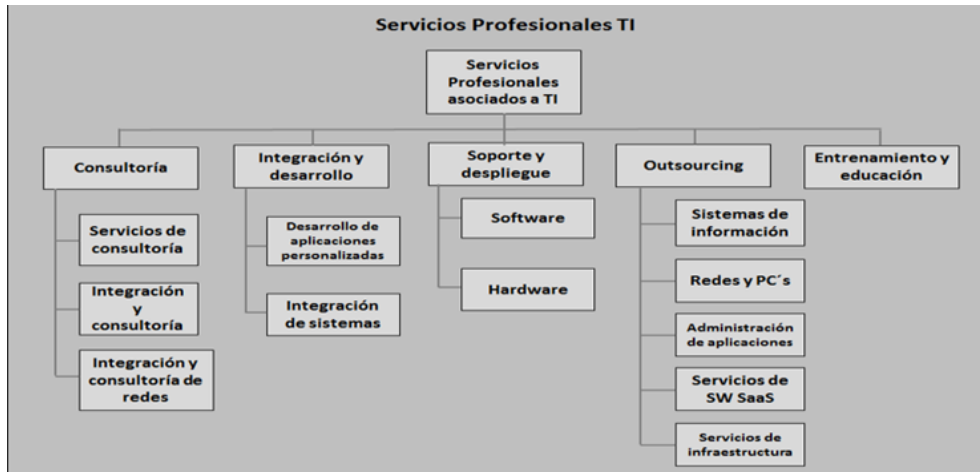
Servicios Profesionales TI

Servicios Profesionales asociados a TI

Consultoría

Servicios de consultoría

Integración y consultoría

Integración y consultoría de redes

Integración y desarrollo

Desarrollo de aplicaciones personalizadas

Integración de sistemas

Soporte y despliegue

Software

Hardware

Outsourcing

Sistemas de información

Redes y PC´s

Administración de aplicaciones

Servicios de SW SaaS

Servicios de infraestructura

Entrenamiento y educación